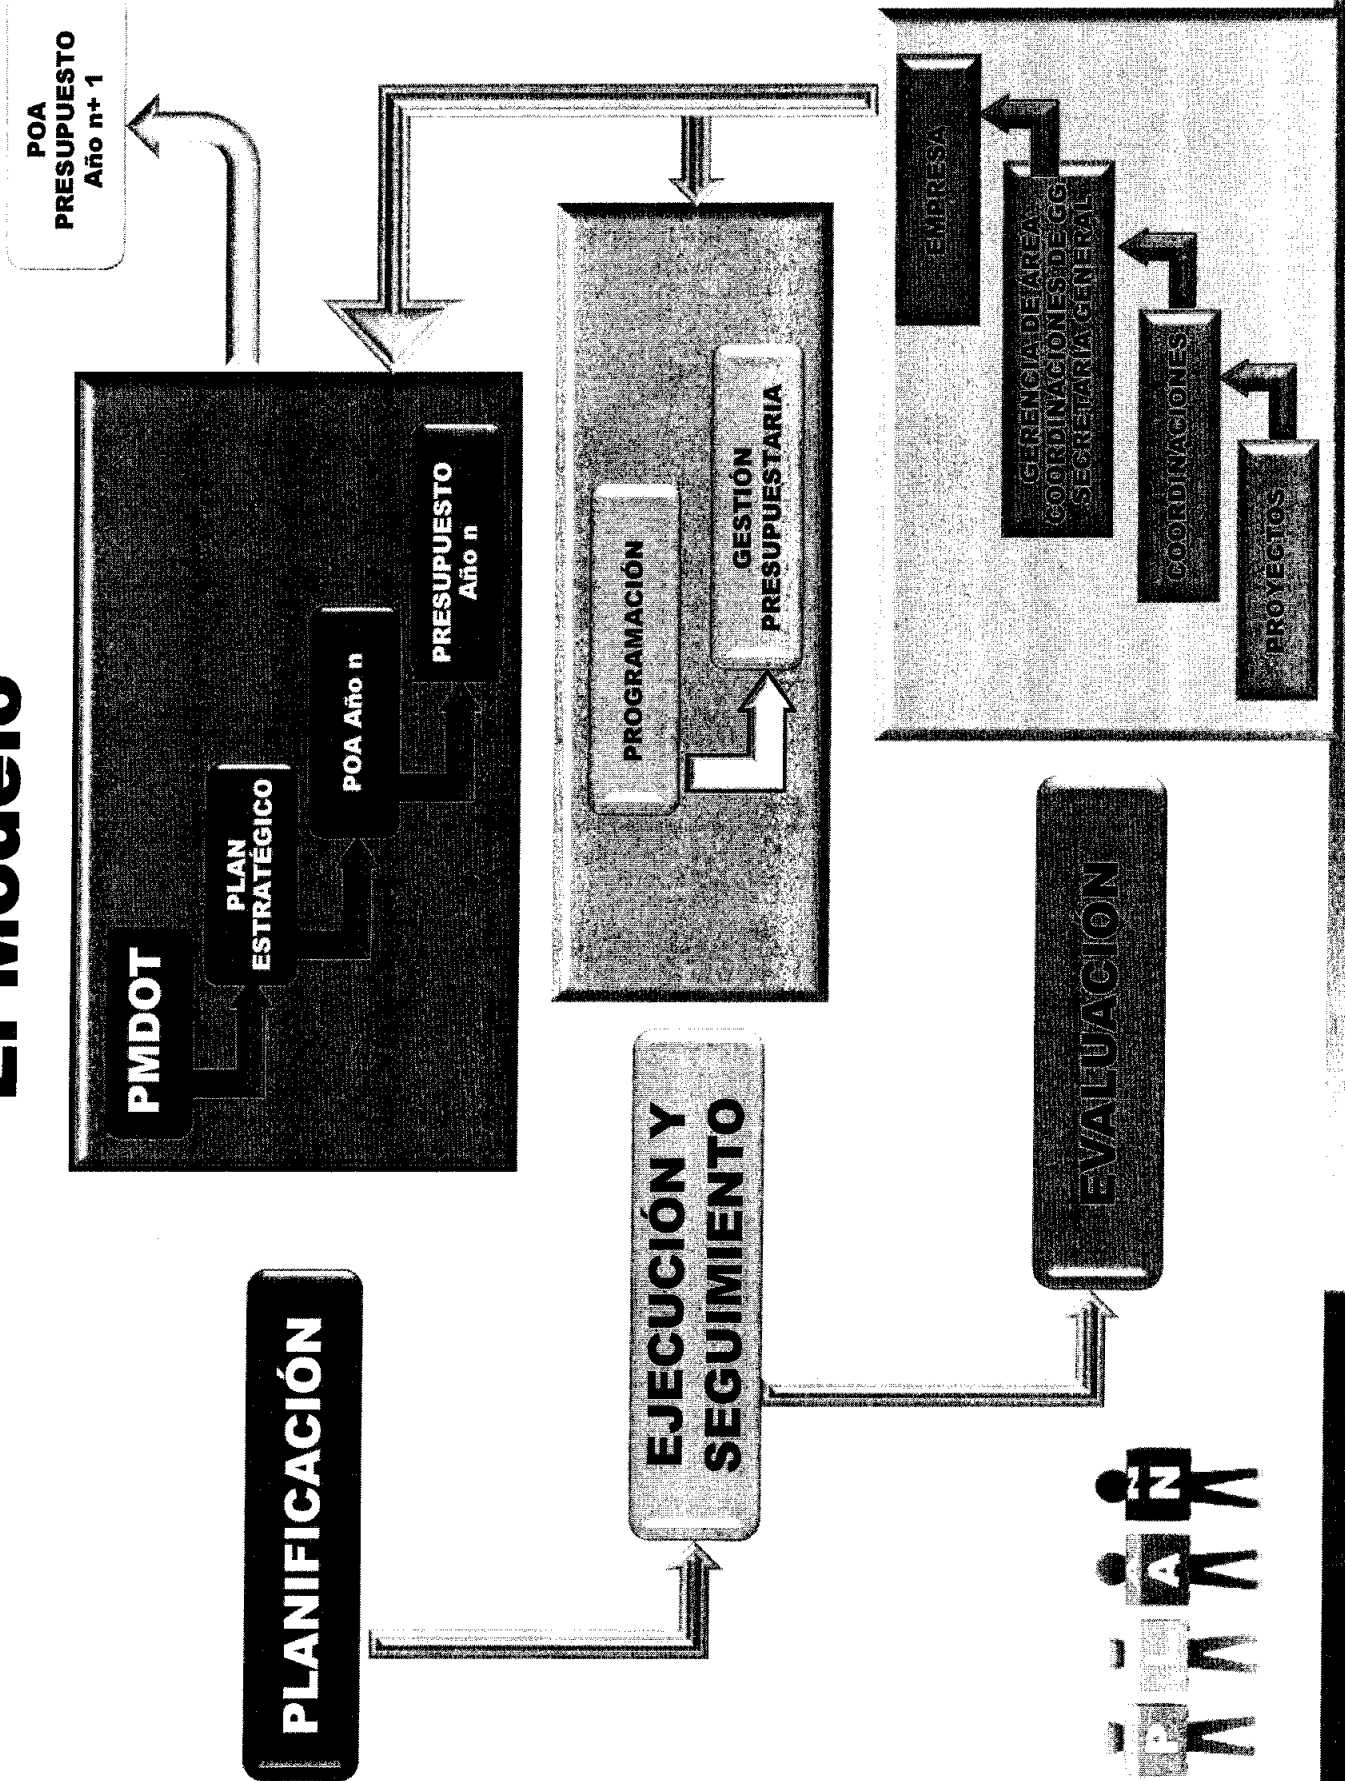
El Modelo

PLANIFICACIÓN

PMDOT

PLAN ESTRATÉGICO

POA Año n

PRESUPUESTO Año n

POA PRESUPUESTO Año n+1

EJECUCIÓN Y SEGUIMIENTO

PROGRAMACIÓN

GESTIÓN PRESUPUESTARIA

EVALUACIÓN

EMPRESA

GERENCIA DE ÁREA COORDINACIONES DE GG SECRETARÍA GENERAL

COORDINACIONES

PROYECTOS

P L A Ñ